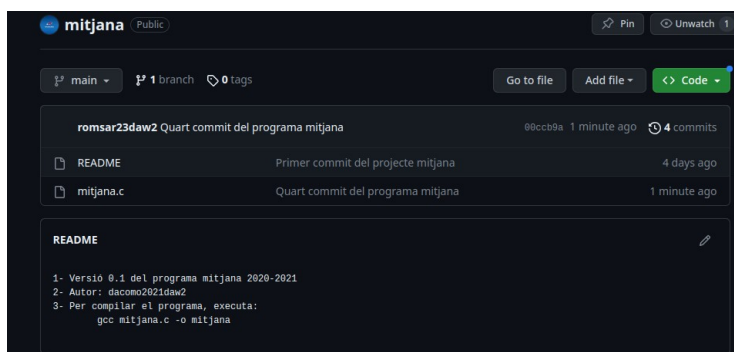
mitjana Public

Pin Unwatch 1

main 1 branch 0 tags

Go to file Add file Code

romsar23daw2 Quart commit del programa mitjana 00ccb9a 1 minute ago 4 commits

| | | |
|---|---|---|
| README | Primer commit del projecte mitjana | 4 days ago |
| mitjana.c | Quart commit del programa mitjana | 1 minute ago |

README

1- Versió 0.1 del programa mitjana 2020-2021
2- Autor: dacomo2021daw2
3- Per compilar el programa, executa:
gcc mitjana.c -o mitjana